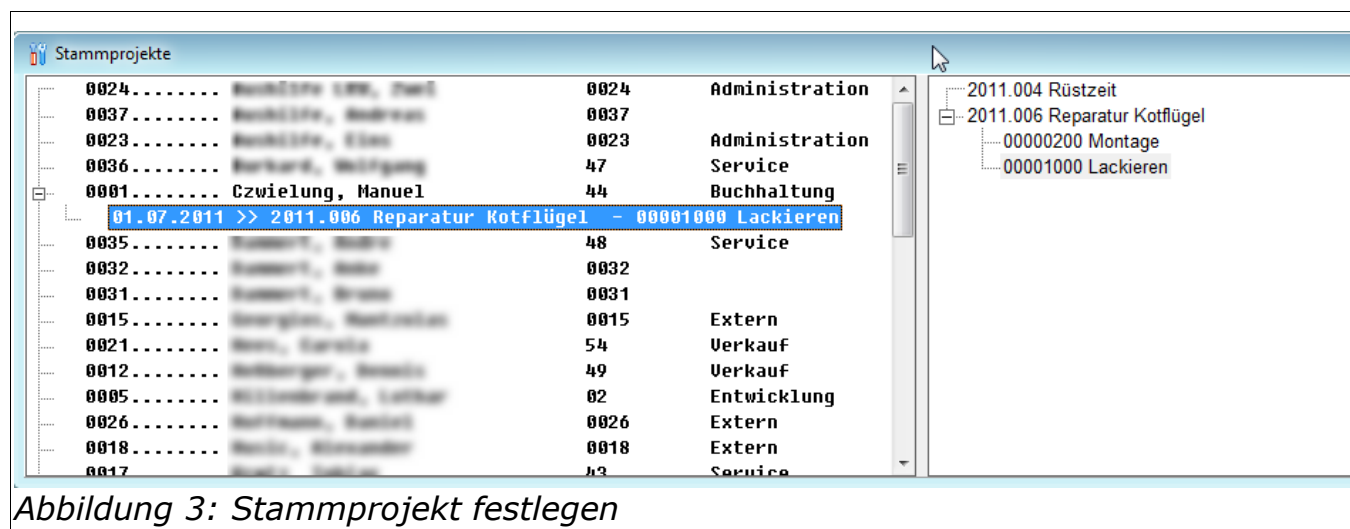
Stammprojekte

0024........ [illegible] 0024 Administration
0037........ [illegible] 0037
0023........ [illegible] 0023 Administration
0036........ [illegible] 47 Service
0001........ Czwielung, Manuel 44 Buchhaltung
01.07.2011 >> 2011.006 Reparatur Kotflügel - 00001000 Lackieren
0035........ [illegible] 48 Service
0032........ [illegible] 0032
0031........ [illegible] 0031
0015........ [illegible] 0015 Extern
0021........ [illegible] 54 Verkauf
0012........ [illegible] 49 Verkauf
0005........ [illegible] 02 Entwicklung
0026........ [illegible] 0026 Extern
0018........ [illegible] 0018 Extern
0017........ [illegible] 43 Service

2011.004 Rüstzeit
2011.006 Reparatur Kotflügel
00000200 Montage
00001000 Lackieren

Abbildung 3: Stammprojekt festlegen